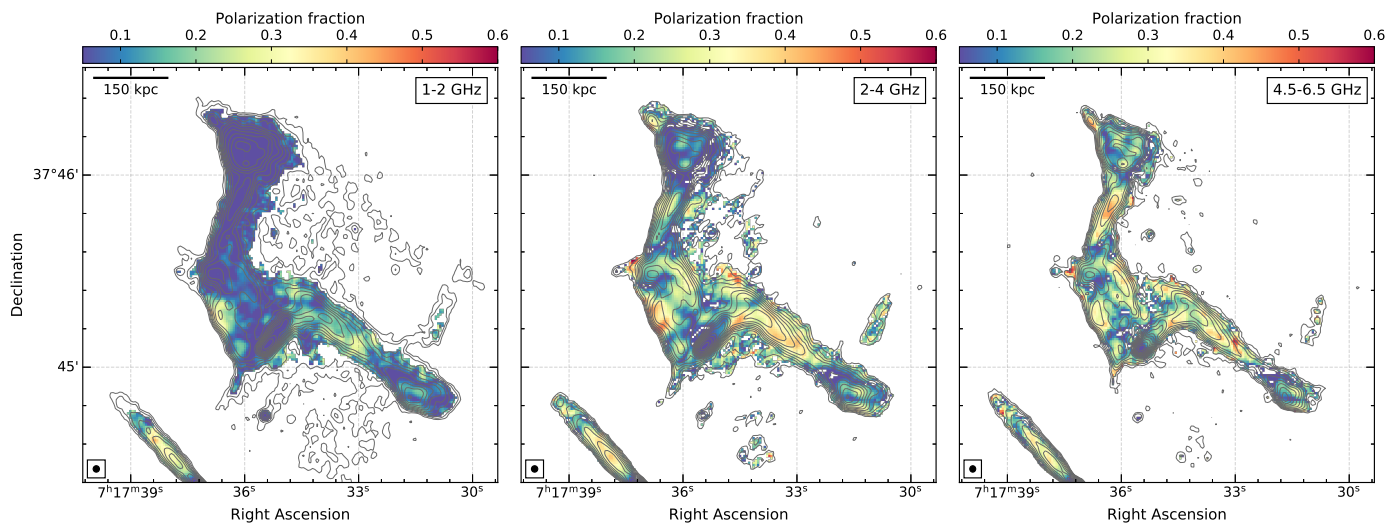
Polarization fraction
0.1 0.2 0.3 0.4 0.5 0.6
150 kpc
1-2 GHz
37°46'
45'
Declination
$7^h17^m39^s$ $36^s$ $33^s$ $30^s$
Right Ascension

Polarization fraction
0.1 0.2 0.3 0.4 0.5 0.6
150 kpc
2-4 GHz
$7^h17^m39^s$ $36^s$ $33^s$ $30^s$
Right Ascension

Polarization fraction
0.1 0.2 0.3 0.4 0.5 0.6
150 kpc
4.5-6.5 GHz
$7^h17^m39^s$ $36^s$ $33^s$ $30^s$
Right Ascension